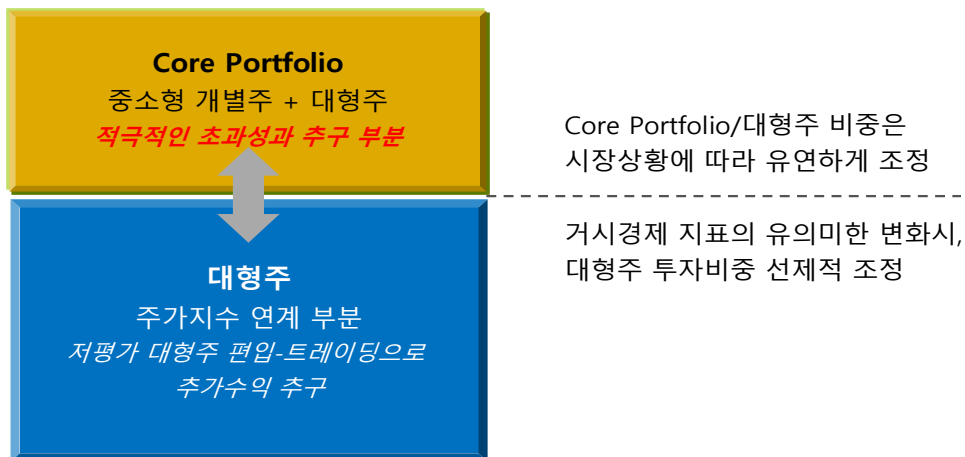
**Core Portfolio**
중소형 개별주 + 대형주
*적극적인 초과성과 추구 부분*

**대형주**
주가지수 연계 부분
*저평가 대형주 편입-트레이딩으로 추가수익 추구*

Core Portfolio/대형주 비중은 시장상황에 따라 유연하게 조정

거시경제 지표의 유의미한 변화시, 대형주 투자비중 선제적 조정